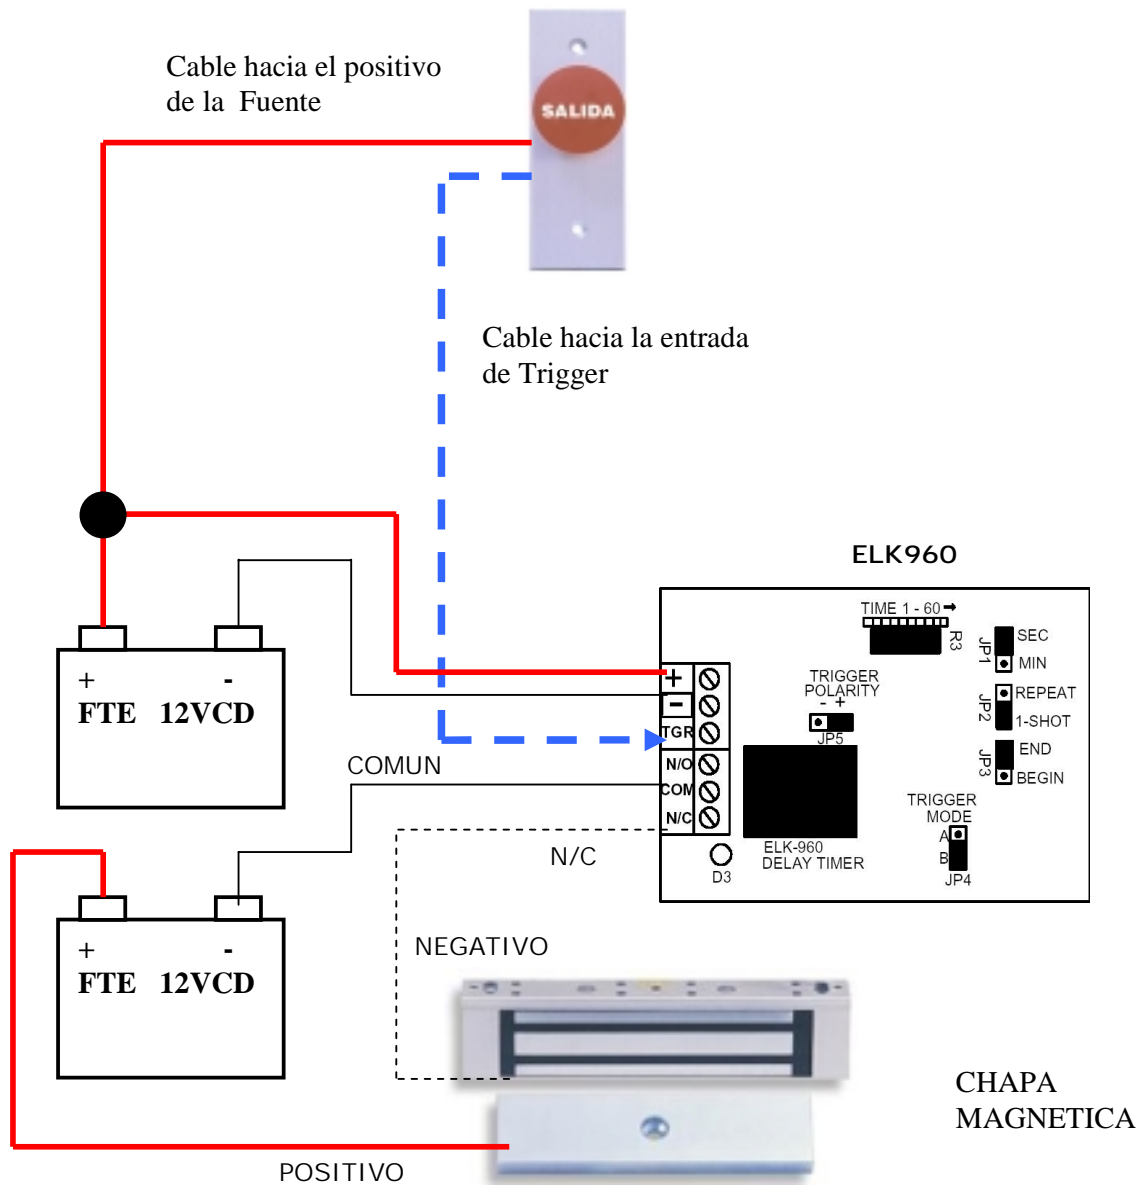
Cable hacia el positivo de la Fuente

SALIDA

Cable hacia la entrada de Trigger

ELK960

TIME 1 - 60

R3

JP1 SEC MIN

JP2 REPEAT 1-SHOT

JP3 END BEGIN

TRIGGER POLARITY
- +
JP5

+
-
TGR
N/O
COM
N/C

ELK-960
DELAY TIMER

D3

TRIGGER MODE
A
B
JP4

+ -
FTE 12VCD

COMUN

N/C

+ -
FTE 12VCD

NEGATIVO

CHAPA
MAGNETICA

POSITIVO